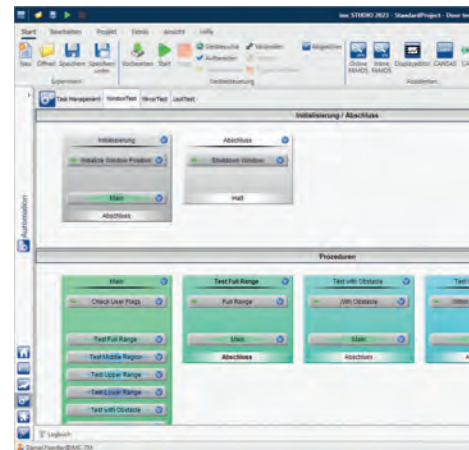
imc STUDIO 2023 - StandardProject - Door te

Start Bearbeiten Projekt Extras Ansicht Hilfe

Neu Öffnen Speichern Speichern unter
Experiment

Vorbereiten Start Stop
Gerätesuche Aufzeichnen Verwalten
Gerätesteuerung

Messgeräte

Online FAMOS Intere FAMOS Displayeditor CANSAS
Assistenten

Test Management WindowTest MirrorTest LeafTest

Initialisierung / Abschluss

Initialisierung
Initialize Window Position
Main
Abschluss

Abschluss
Shutdown Window
Halt

Automation

Prozeduren

Main
Check User Flags
Test Full Range
Test Middle Region
Test Upper Range
Test Lower Range
Test with Obstacle

Test Full Range
Full Range
Main
Abschluss

Test with Obstacle
With Obstacle
Main
Abschluss

Logbuch

Daniel Foerder@IMC.TM